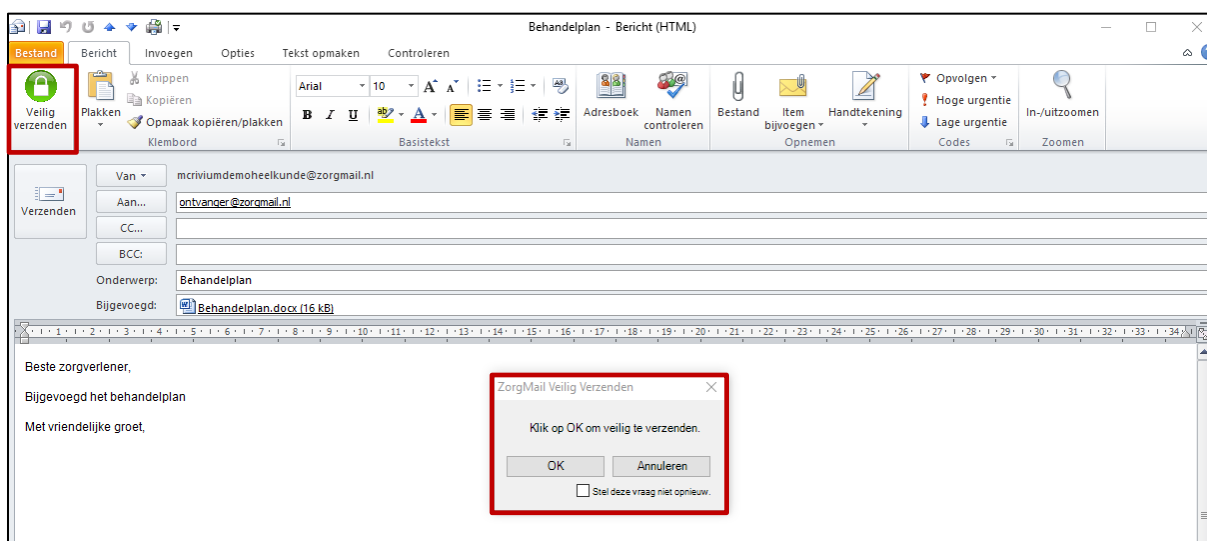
Behandelplan - Bericht (HTML)

Bestand | Bericht | Invoegen | Opties | Tekst opmaken | Controleren

Veilig verzenden

Plakken

Knippen
Kopiëren
Opmaak kopiëren/plakken
Klembord

Arial | 10

B I U

Basistekst

Adresboek
Namen controleren
Namen

Bestand
Item bijvoegen
Handtekening
Opnemen

Opvolgen
Hoge urgentie
Lage urgentie
Codes

In-/uitzoomen
Zoomen

Verzenden

Van | mcriviumdemoheelkunde@zorgmail.nl
Aan... | ontvanger@zorgmail.nl
CC...
BCC:
Onderwerp: | Behandelplan
Bijgevoegd: | Behandelplan.docx (16 kB)

Beste zorgverlener,

Bijgevoegd het behandelplan

Met vriendelijke groet,

ZorgMail Veilig Verzenden

Klik op OK om veilig te verzenden.

OK | Annuleren

Stel deze vraag niet opnieuw.